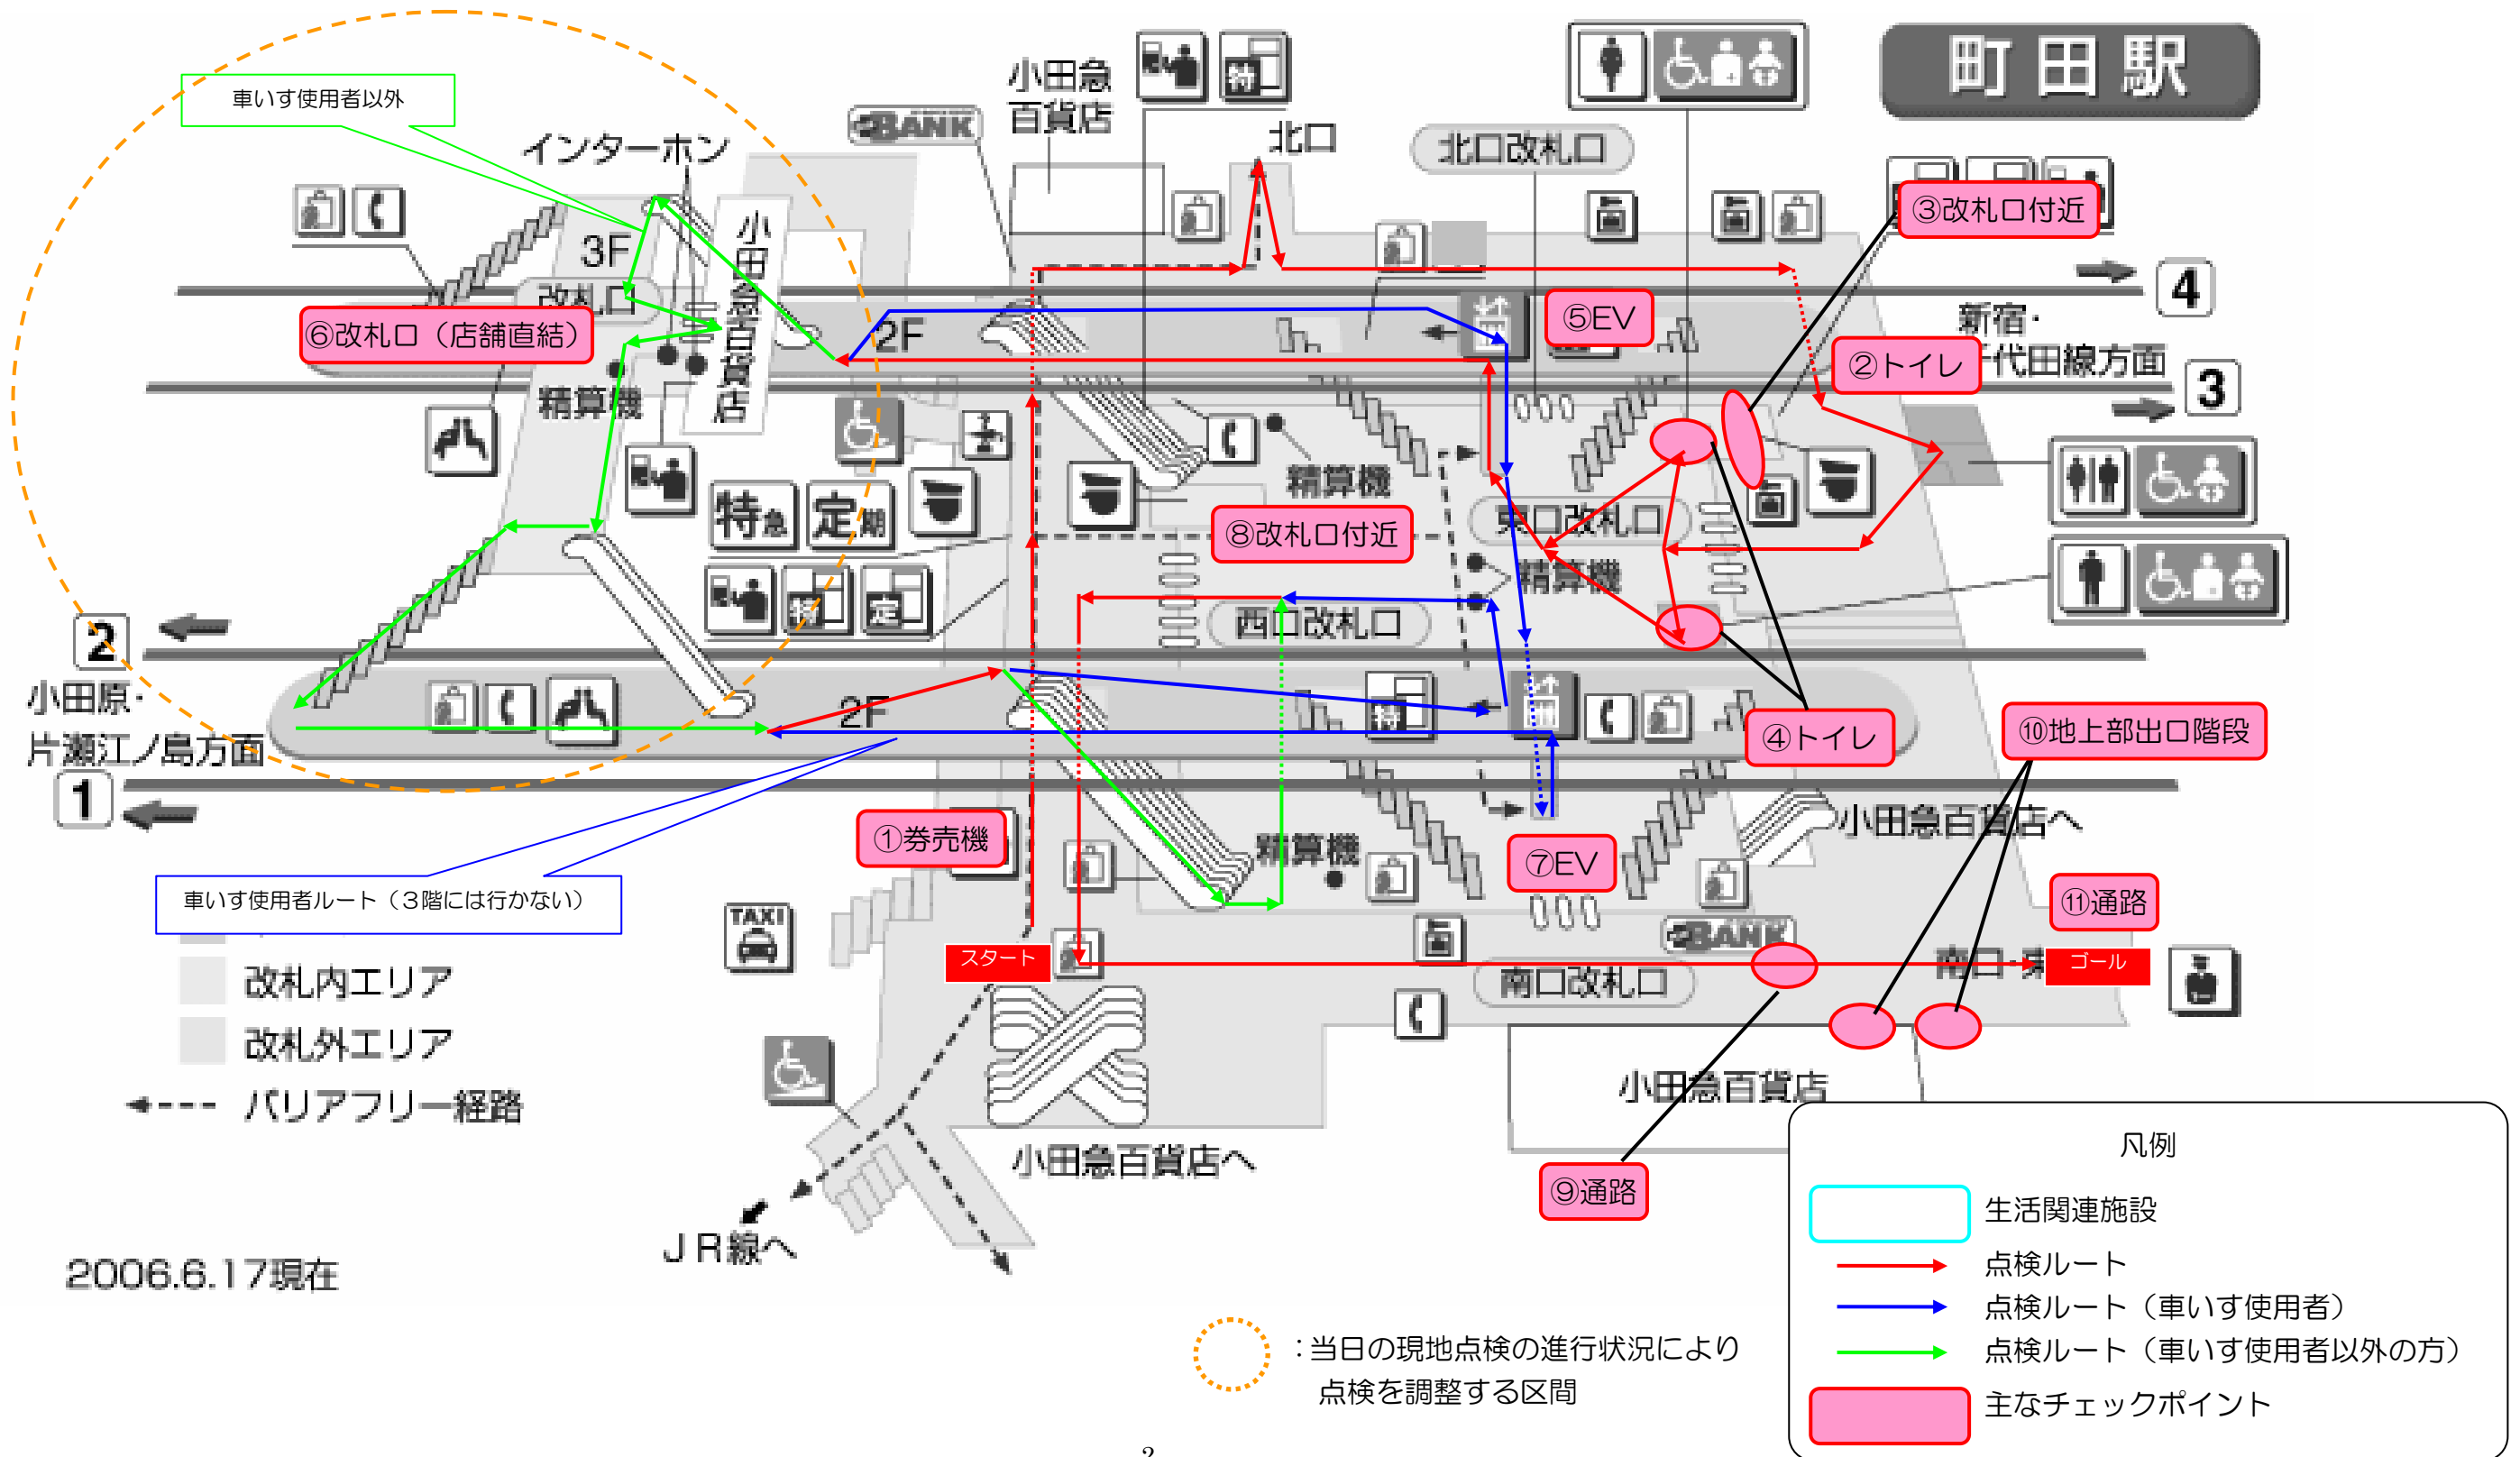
町田駅

車いす使用者以外

インターホン

小田急百貨店

北口

北口改札口

③改札口付近

3F

改札口

⑥改札口（店舗直結）

小田急百貨店

2F

⑤EV

4

新宿・千代田線方面

②トイレ

3

精算機

特急

定期

精算機

東口改札口

⑧改札口付近

精算機

西口改札口

2

小田原・片瀬江ノ島方面

1

2F

④トイレ

⑩地上部出口階段

特

小田急百貨店へ

①券売機

精算機

⑦EV

⑪通路

車いす使用者ルート（３階には行かない）

TAXI

BANK

スタート

南口改札口

南口・東

ゴール

改札内エリア

改札外エリア

バリアフリー経路

小田急百貨店

小田急百貨店へ

⑨通路

JR線へ

2006.6.17現在

凡例

生活関連施設

点検ルート

点検ルート（車いす使用者）

点検ルート（車いす使用者以外の方）

主なチェックポイント

：当日の現地点検の進行状況により点検を調整する区間

2